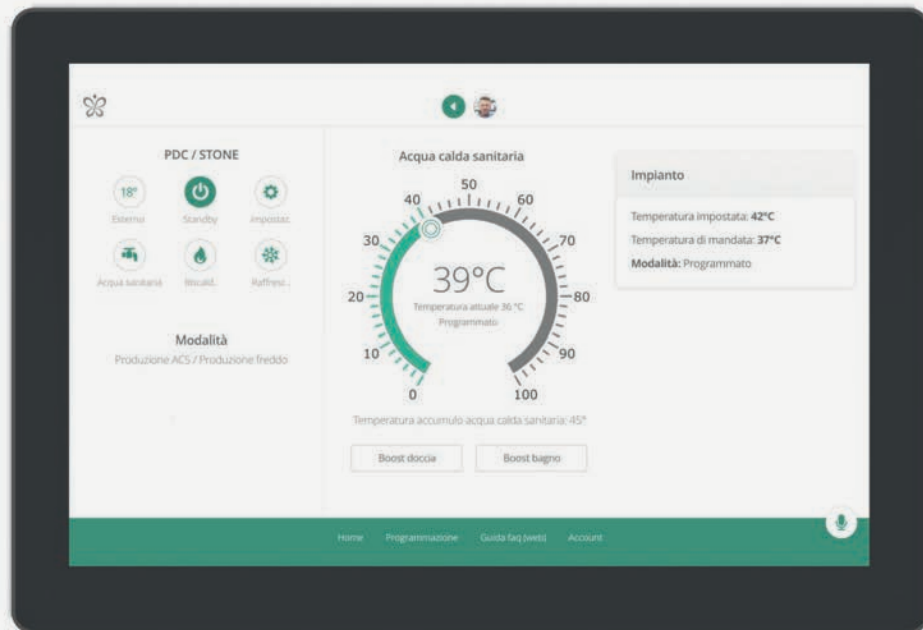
PDC / STONE

18°
Esterno
Standby
Impostaz.
Acqua sanitaria
Riscald.
Raffresc.

Modalità
Produzione ACS / Produzione freddo

Acqua calda sanitaria

0
10
20
30
40
50
60
70
80
90
100

39°C
Temperatura attuale 36 °C
Programmato

Temperatura accumulo acqua calda sanitaria: 45°

Boost doccia
Boost bagno

Impianto

Temperatura impostata: **42°C**
Temperatura di mandata: **37°C**
**Modalità:** Programmato

Home Programmazione Guida faq (web) Account